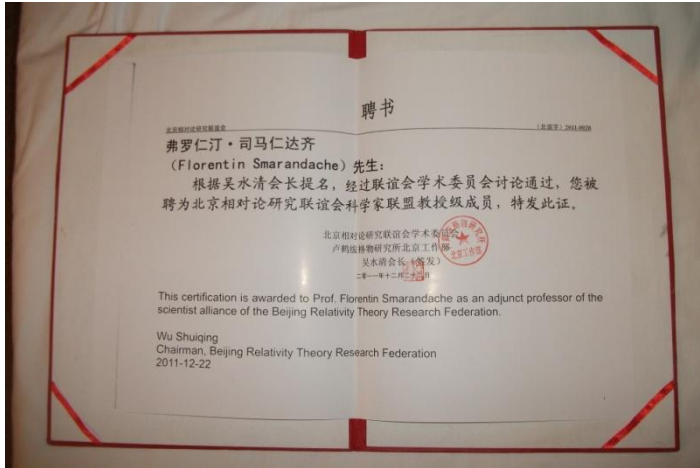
聘书

北京相对论研究联谊会 (北爱字) 2011-0020

弗罗仁汀·司马仁达齐

(Florentin Smarandache) 先生:

根据吴水清会长提名，经过联谊会学术委员会讨论通过，您被聘为北京相对论研究联谊会科学家联盟教授级成员，特发此证。

北京相对论研究联谊会学术委员会
卢鹤绂格物研究所北京工作部
吴水清会长（签发）
二〇一一年十二月二十二日

This certification is awarded to Prof. Florentin Smarandache as an adjunct professor of the scientist alliance of the Beijing Relativity Theory Research Federation.

Wu Shuiqing
Chairman, Beijing Relativity Theory Research Federation
2011-12-22